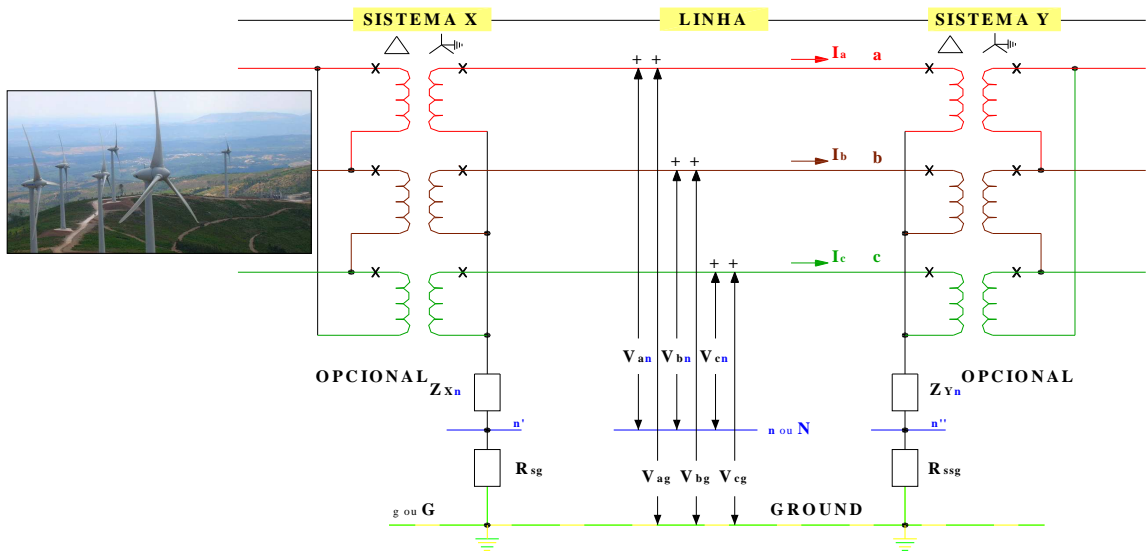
SISTEMA X
LINHA
SISTEMA Y

$I_a$ a
$I_b$ b
$I_c$ c

+ +
+ +
+ +

OPCIONAL
$Z_{Xn}$
n'

$V_{an}$ $V_{bn}$ $V_{cn}$
n ou N

$Z_{Yn}$ OPCIONAL
n''

$R_{sg}$
$V_{ag}$ $V_{bg}$ $V_{cg}$
$R_{ssg}$

g ou G
GROUND